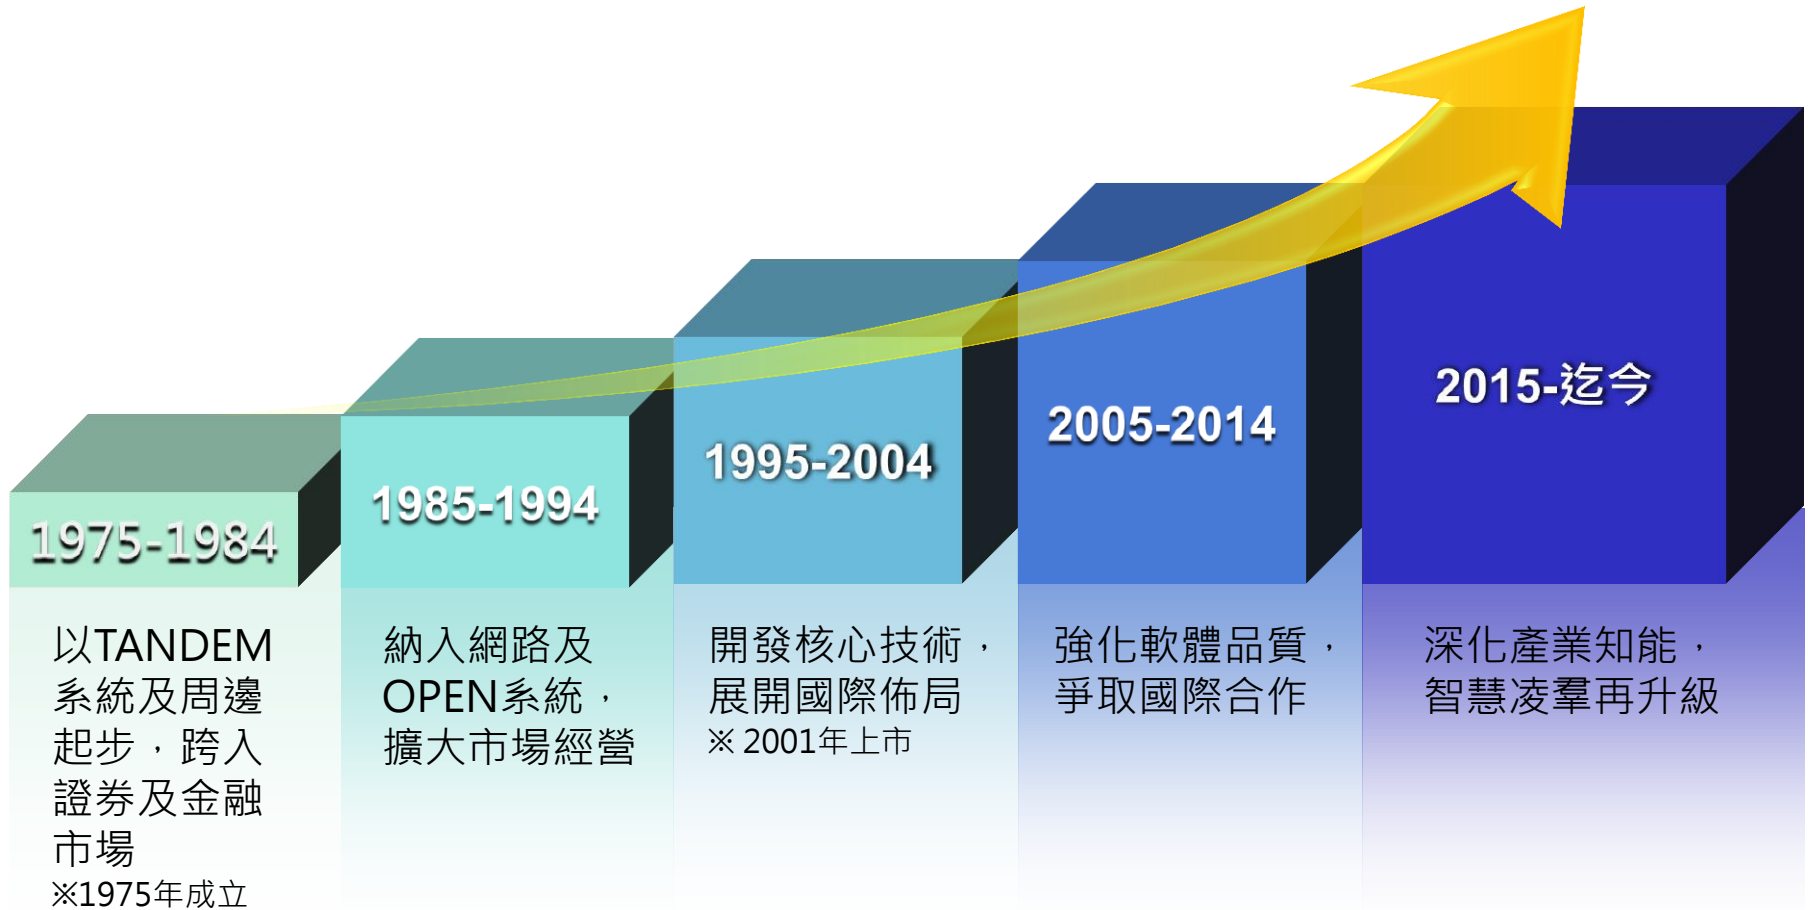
1975-1984

以TANDEM系統及周邊起步，跨入證券及金融市場
※1975年成立

1985-1994

納入網路及OPEN系統，擴大市場經營

1995-2004

開發核心技術，展開國際佈局
※ 2001年上市

2005-2014

強化軟體品質，爭取國際合作

2015-迄今

深化產業知能，智慧凌羣再升級